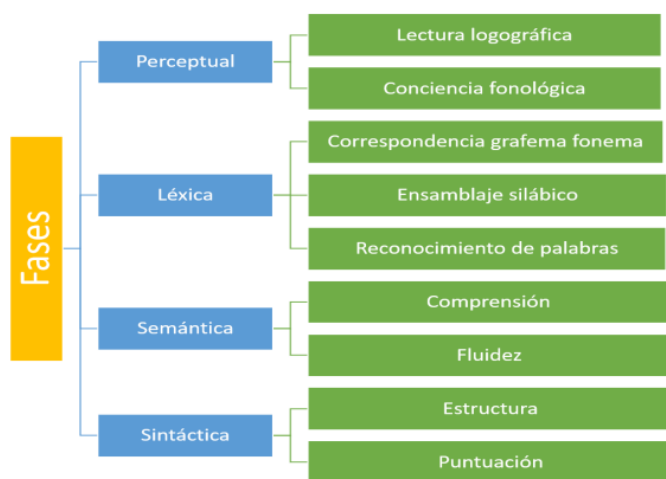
Fases

Perceptual
Lectura logográfica
Conciencia fonológica

Léxica
Correspondencia grafema fonema
Ensamblaje silábico
Reconocimiento de palabras

Semántica
Comprensión
Fluidez

Sintáctica
Estructura
Puntuación